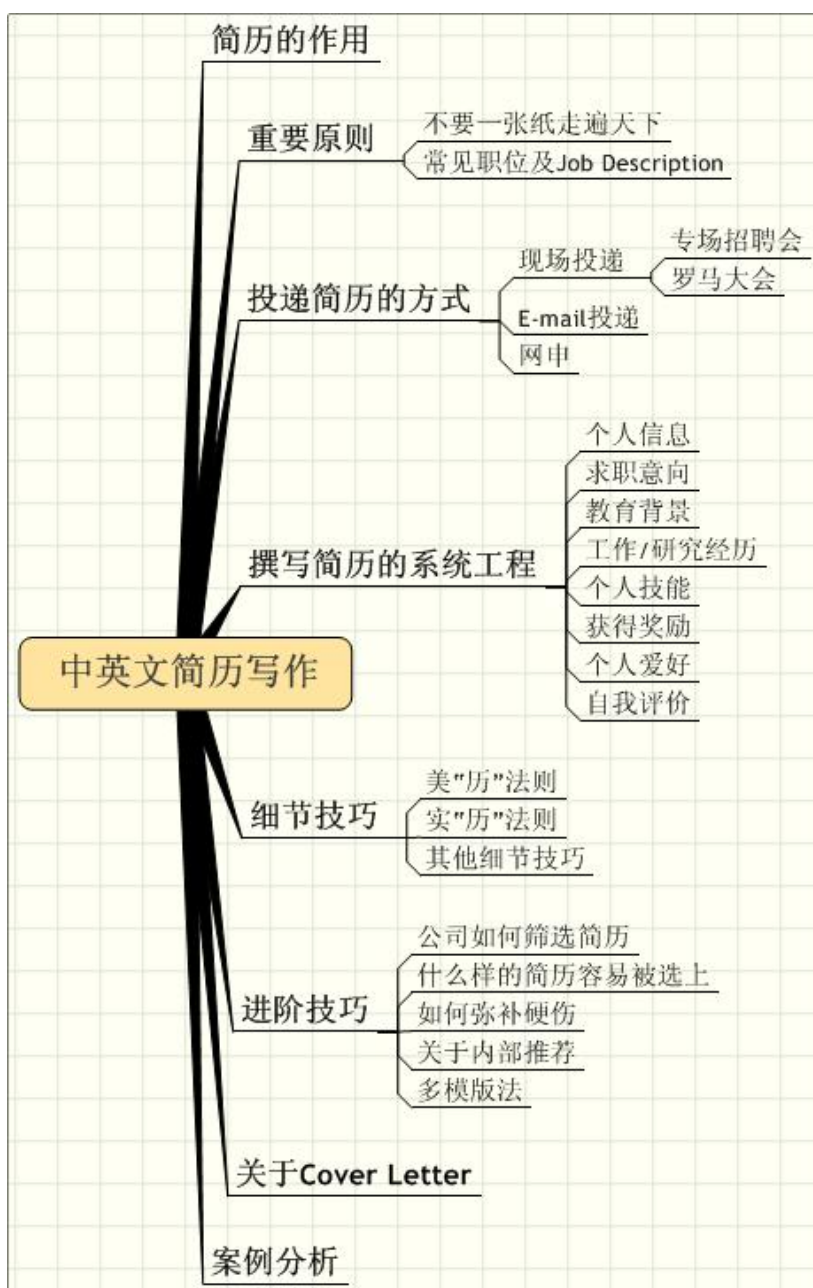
中英文简历写作

简历的作用

重要原则
不要一张纸走遍天下
常见职位及Job Description

投递简历的方式
现场投递
专场招聘会
罗马大会
E-mail投递
网申

撰写简历的系统工程
个人信息
求职意向
教育背景
工作/研究经历
个人技能
获得奖励
个人爱好
自我评价

细节技巧
美"历"法则
实"历"法则
其他细节技巧

进阶技巧
公司如何筛选简历
什么样的简历容易被选上
如何弥补硬伤
关于内部推荐
多模版法

关于Cover Letter

案例分析